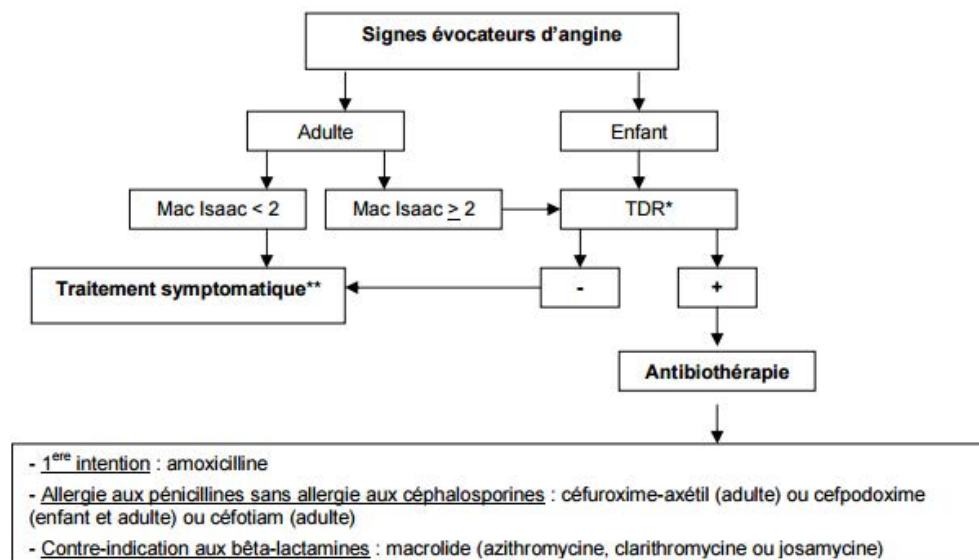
Signes évocateurs d'angine

Adulte

Enfant

Mac Isaac < 2

Mac Isaac $\geq$ 2

TDR*

Traitement symptomatique**

-

+

Antibiothérapie

- 1$^{ere}$ intention : amoxicilline

- Allergie aux pénicillines sans allergie aux céphalosporines : céfuroxime-axétil (adulte) ou cefpodoxime (enfant et adulte) ou céfotiam (adulte)

- Contre-indication aux bêta-lactamines : macrolide (azithromycine, clarithromycine ou josamycine)